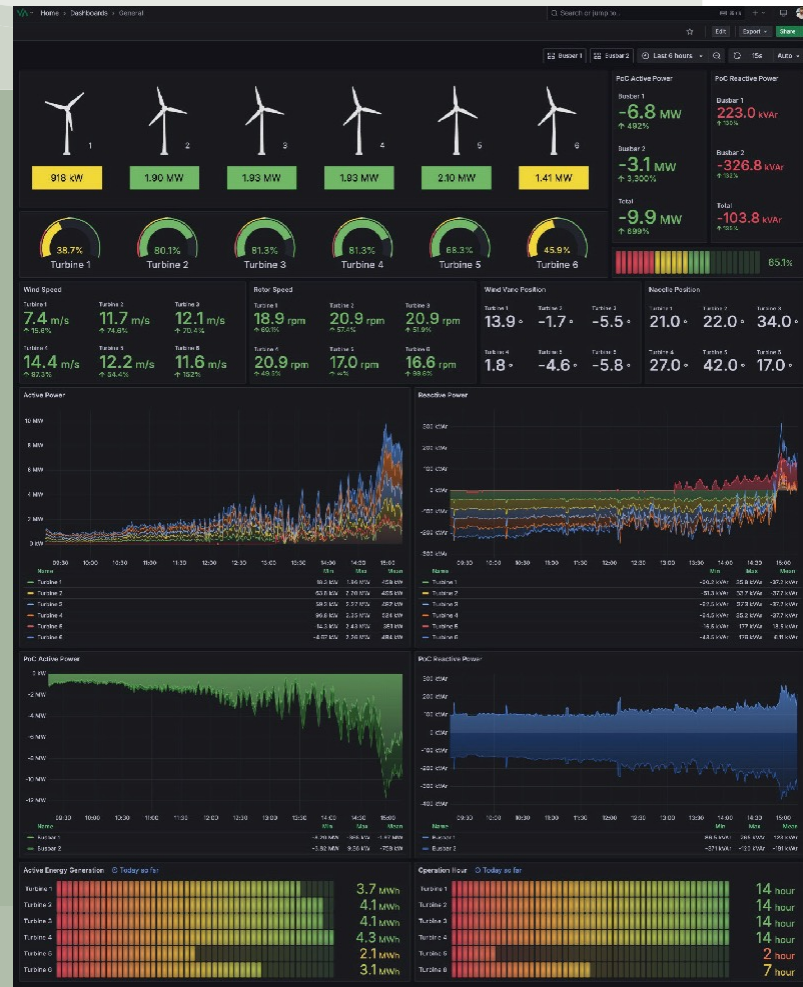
Home › Dashboards › General

Search or jump to...

Edit Export Share

Busbar 1 Busbar 2 Last 6 hours 15s Auto

1 2 3 4 5 6

918 kW 1.90 MW 1.93 MW 1.93 MW 2.10 MW 1.41 MW

PoC Active Power

Busbar 1
-6.8 MW
↑ 492%

Busbar 2
-3.1 MW
↑ 3,300%

Total
-9.9 MW
↑ 699%

PoC Reactive Power

Busbar 1
223.0 kVAr

Busbar 2
-326.8 kVAr

Total
-103.8 kVAr

38.7% Turbine 1
80.1% Turbine 2
81.3% Turbine 3
81.3% Turbine 4
88.3% Turbine 5
45.9% Turbine 6

85.1%

Wind Speed

Turbine 1 7.4 m/s ↑ 15.8%
Turbine 2 11.7 m/s ↑ 74.6%
Turbine 3 12.1 m/s ↑ 70.4%
Turbine 4 14.4 m/s ↑ 87.3%
Turbine 5 12.2 m/s ↑ 84.4%
Turbine 6 11.6 m/s ↑ 152%

Rotor Speed

Turbine 1 18.9 rpm ↑ 89.1%
Turbine 2 20.9 rpm ↑ 57.4%
Turbine 3 20.9 rpm ↑ 51.9%
Turbine 4 20.9 rpm ↑ 49.3%
Turbine 5 17.0 rpm ↑ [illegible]
Turbine 6 16.6 rpm ↑ 88.8%

Wind Vane Position

Turbine 1 13.9 °
Turbine 2 -1.7 °
Turbine 3 -5.5 °
Turbine 4 1.8 °
Turbine 5 -4.6 °
Turbine 6 -5.8 °

Nacelle Position

Turbine 1 21.0 °
Turbine 2 22.0 °
Turbine 3 34.0 °
Turbine 4 27.0 °
Turbine 5 42.0 °
Turbine 6 17.0 °

Active Power

10 MW
8 MW
6 MW
4 MW
2 MW
0 W

09:30 10:00 10:30 11:00 11:30 12:00 12:30 13:00 13:30 14:00 14:30 15:00

Name Min Max Mean
Turbine 1 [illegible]
Turbine 2 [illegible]
Turbine 3 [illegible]
Turbine 4 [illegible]
Turbine 5 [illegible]
Turbine 6 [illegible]

Reactive Power

300 kVAr
200 kVAr
100 kVAr
0 kVAr
-100 kVAr
-200 kVAr
-300 kVAr

09:30 10:00 10:30 11:00 11:30 12:00 12:30 13:00 13:30 14:00 14:30 15:00

Name Min Max Mean
Turbine 1 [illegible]
Turbine 2 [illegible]
Turbine 3 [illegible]
Turbine 4 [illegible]
Turbine 5 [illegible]
Turbine 6 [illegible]

PoC Active Power

0 W
-2 MW
-4 MW
-6 MW
-8 MW
-10 MW
-12 MW

09:30 10:00 10:30 11:00 11:30 12:00 12:30 13:00 13:30 14:00 14:30 15:00

Name Min Max Mean
Busbar 1 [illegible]
Busbar 2 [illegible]

PoC Reactive Power

300 kVAr
200 kVAr
100 kVAr
0 kVAr
-100 kVAr
-200 kVAr
-300 kVAr
-400 kVAr

09:30 10:00 10:30 11:00 11:30 12:00 12:30 13:00 13:30 14:00 14:30 15:00

Name Min Max Mean
Busbar 1 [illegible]
Busbar 2 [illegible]

Active Energy Generation Today so far

Turbine 1 3.7 MWh
Turbine 2 4.1 MWh
Turbine 3 4.1 MWh
Turbine 4 4.3 MWh
Turbine 5 2.1 MWh
Turbine 6 3.1 MWh

Operation Hour Today so far

Turbine 1 14 hour
Turbine 2 14 hour
Turbine 3 14 hour
Turbine 4 14 hour
Turbine 5 2 hour
Turbine 6 7 hour